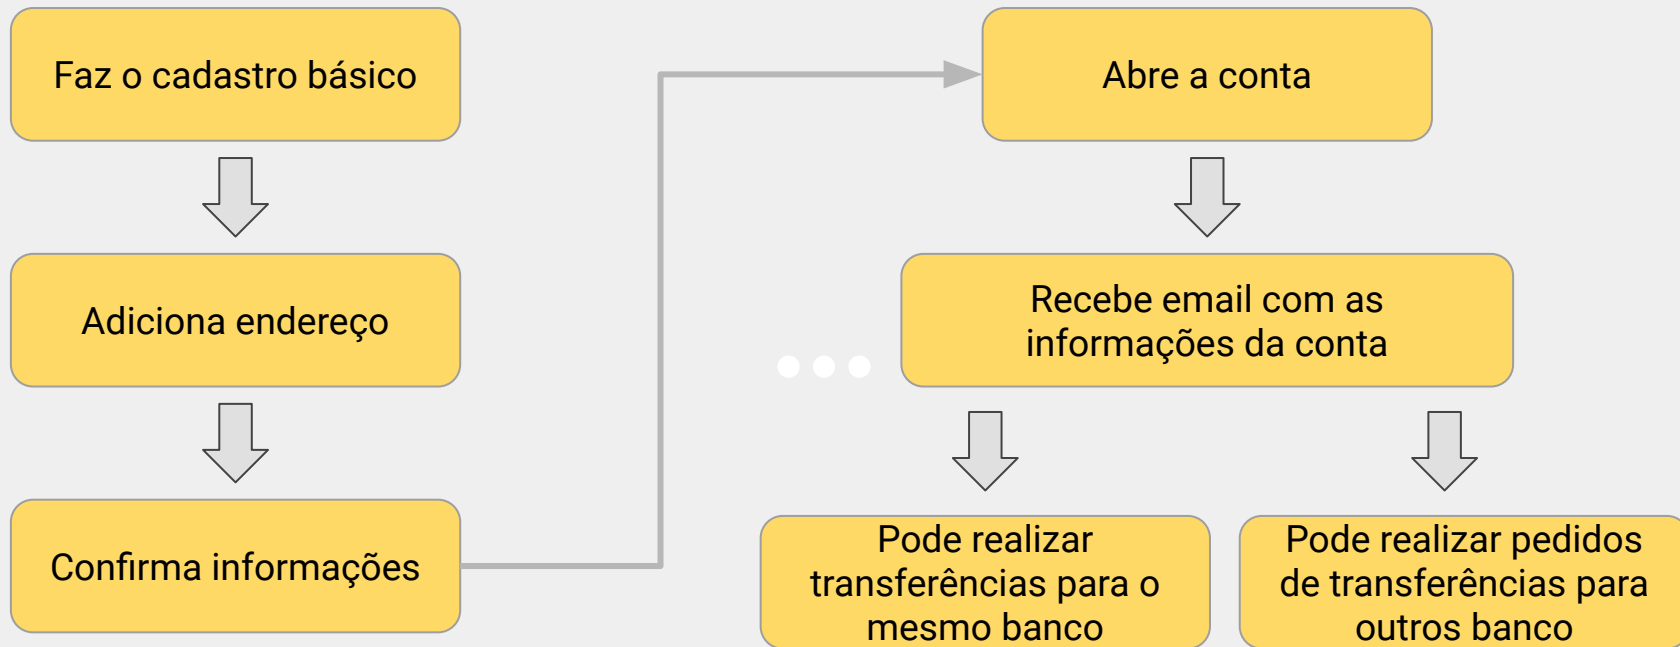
Faz o cadastro básico

Adiciona endereço

Confirma informações

Abre a conta

Recebe email com as informações da conta

Pode realizar transferências para o mesmo banco

Pode realizar pedidos de transferências para outros banco